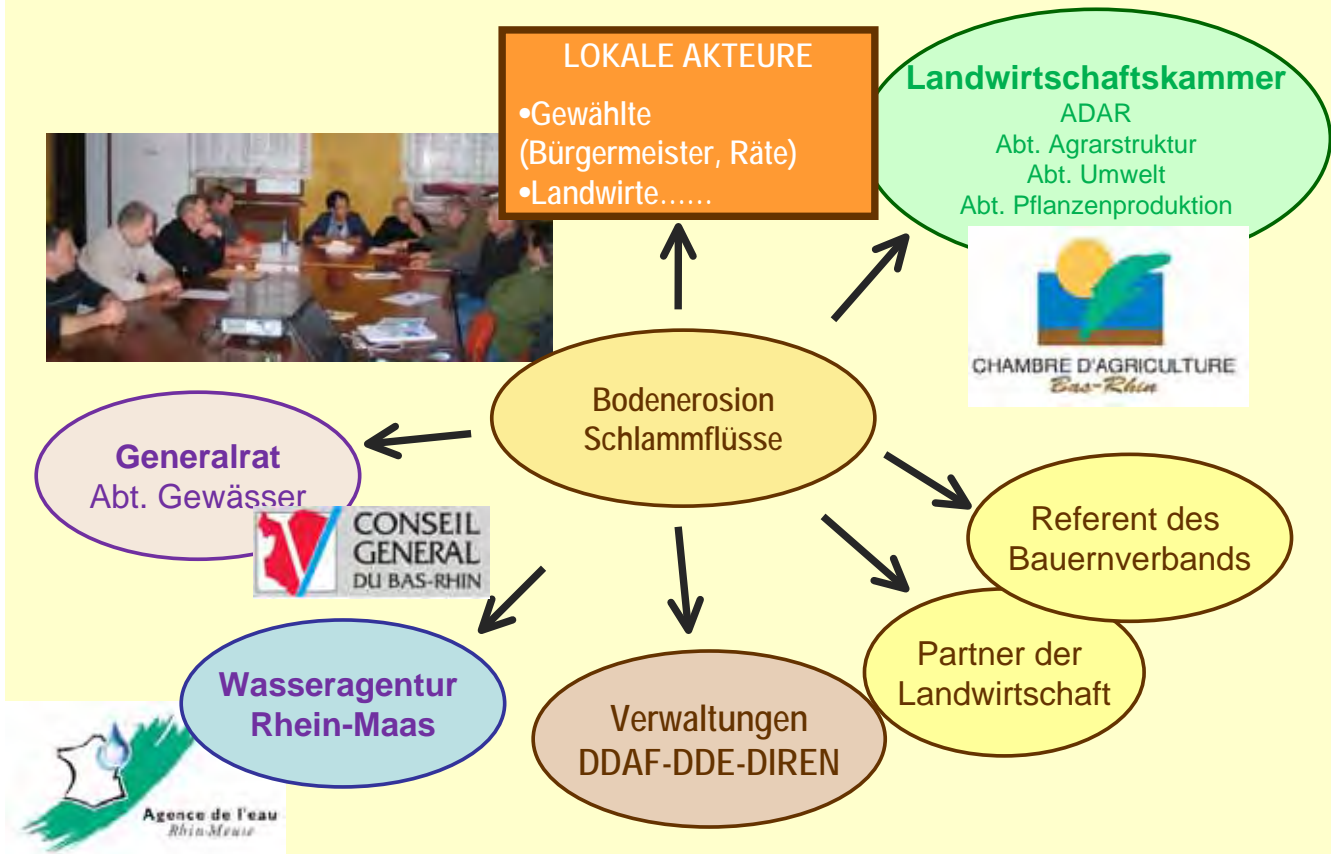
LOKALE AKTEURE

•Gewählte (Bürgermeister, Räte)
•Landwirte……

Landwirtschaftskammer
ADAR
Abt. Agrarstruktur
Abt. Umwelt
Abt. Pflanzenproduktion

CHAMBRE D'AGRICULTURE
Bas-Rhin

Bodenerosion
Schlammflüsse

Generalrat
Abt. Gewässer

CONSEIL GENERAL
DU BAS-RHIN

Referent des Bauernverbands

Partner der Landwirtschaft

Wasseragentur Rhein-Maas

Verwaltungen
DDAF-DDE-DIREN

Agence de l'eau
Rhin-Meuse